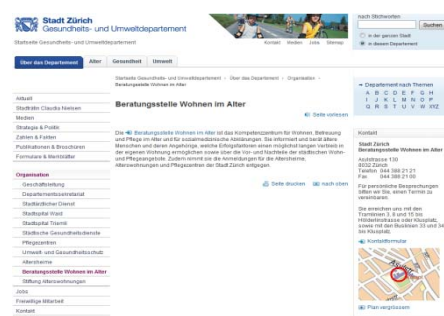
Stadt Zürich
Gesundheits- und Umweltdepartement

Startseite Gesundheits- und Umweltdepartement

Kontakt Medien Jobs Sitemap

nach Stichworten
Suchen
in der ganzen Stadt
in diesem Departement

Über das Departement | Alter | Gesundheit | Umwelt

Startseite Gesundheits- und Umweltdepartement > Über das Departement > Organisation > Beratungsstelle Wohnen im Alter

Aktuell
Stadträtin Claudia Nielsen
Medien
Strategie & Politik
Zahlen & Fakten
Publikationen & Broschüren
Formulare & Merkblätter

Organisation
Geschäftsleitung
Departementssekretariat
Stadtärztlicher Dienst
Stadtspital Waid
Stadtspital Triemli
Städtische Gesundheitsdienste
Pflegezentren
Umwelt- und Gesundheitsschutz
Altersheime
Beratungsstelle Wohnen im Alter
Stiftung Alterswohnungen
Jobs
Freiwillige Mitarbeit
Kontakt

Beratungsstelle Wohnen im Alter

Seite vorlesen

Die Beratungsstelle Wohnen im Alter ist das Kompetenzzentrum für Wohnen, Betreuung und Pflege im Alter und für sozialmedizinische Abklärungen. Sie informiert und berät ältere Menschen und deren Angehörige, welche Erfolgsfaktoren einen möglichst langen Verbleib in der eigenen Wohnung ermöglichen sowie über die Vor- und Nachteile der städtischen Wohn- und Pflegeangebote. Zudem nimmt sie die Anmeldungen für die Altersheime, Alterswohnungen und Pflegezentren der Stadt Zürich entgegen.

Seite drucken | nach oben

Departement nach Themen
A B C D E F G H I J K L M N O P Q R S T U V W XYZ

Kontakt

Stadt Zürich
Beratungsstelle Wohnen im Alter

Austrasse 130
8032 Zürich
Telefon 044 388 21 21
Fax 044 388 21 00

Für persönliche Besprechungen bitten wir Sie, einen Termin zu vereinbaren.

Sie erreichen uns mit den Tramlinien 3, 8 und 15 bis Hölderlinstrasse oder Klusplatz, sowie mit den Buslinien 33 und 34 bis Klusplatz.

Kontaktformular

Plan vergrössern